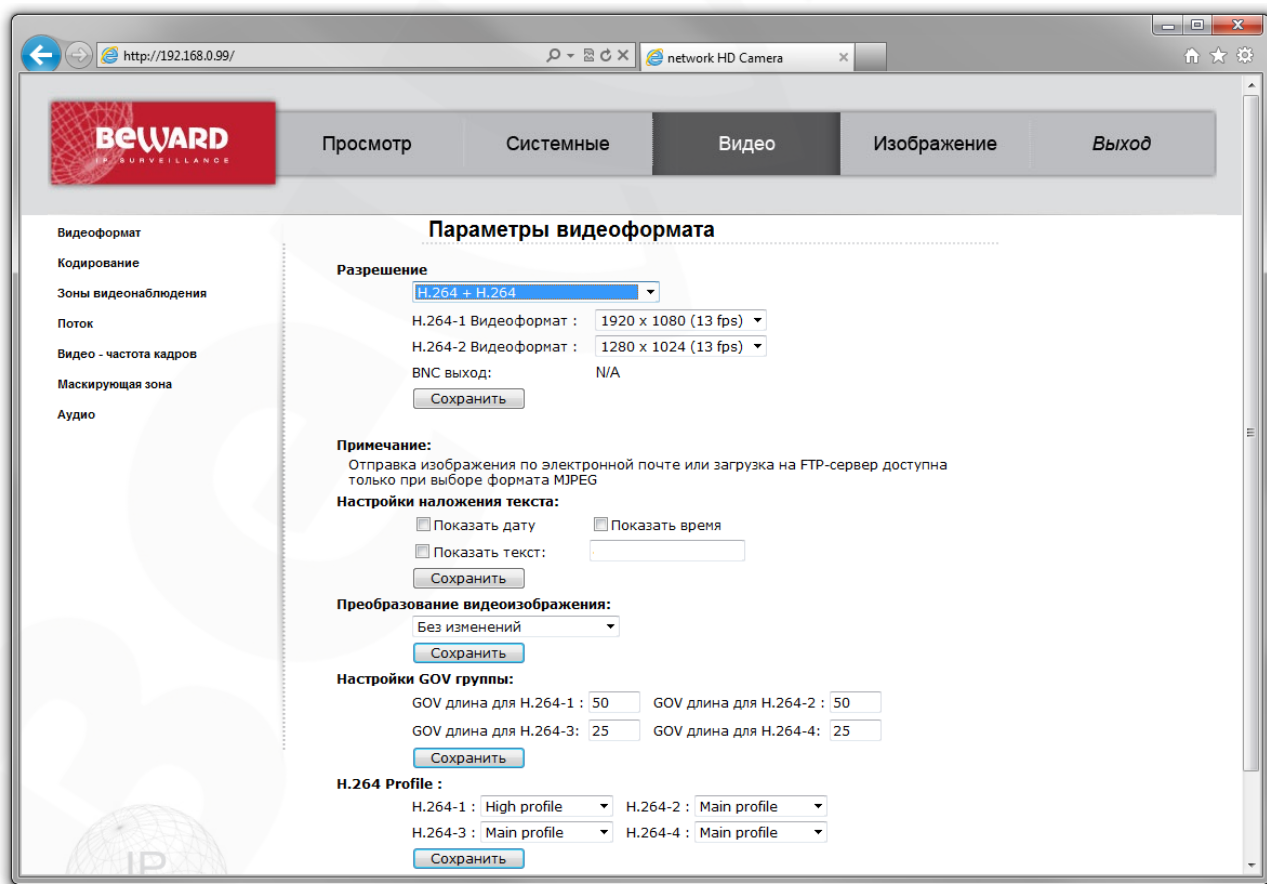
http://192.168.0.99/

network HD Camera

BEWARD
IP SURVEILLANCE

Просмотр | Системные | Видео | Изображение | Выход

Видеоформат
Кодирование
Зоны видеонаблюдения
Поток
Видео - частота кадров
Маскирующая зона
Аудио

Параметры видеоформата

Разрешение
H.264 + H.264
H.264-1 Видеоформат : 1920 x 1080 (13 fps)
H.264-2 Видеоформат : 1280 x 1024 (13 fps)
BNC выход: N/A
Сохранить

Примечание:
Отправка изображения по электронной почте или загрузка на FTP-сервер доступна только при выборе формата MJPEG

Настройки наложения текста:
Показать дату
Показать время
Показать текст:
Сохранить

Преобразование видеоизображения:
Без изменений
Сохранить

Настройки GOV группы:
GOV длина для H.264-1 : 50
GOV длина для H.264-2 : 50
GOV длина для H.264-3: 25
GOV длина для H.264-4: 25
Сохранить

H.264 Profile :
H.264-1 : High profile
H.264-2 : Main profile
H.264-3 : Main profile
H.264-4 : Main profile
Сохранить